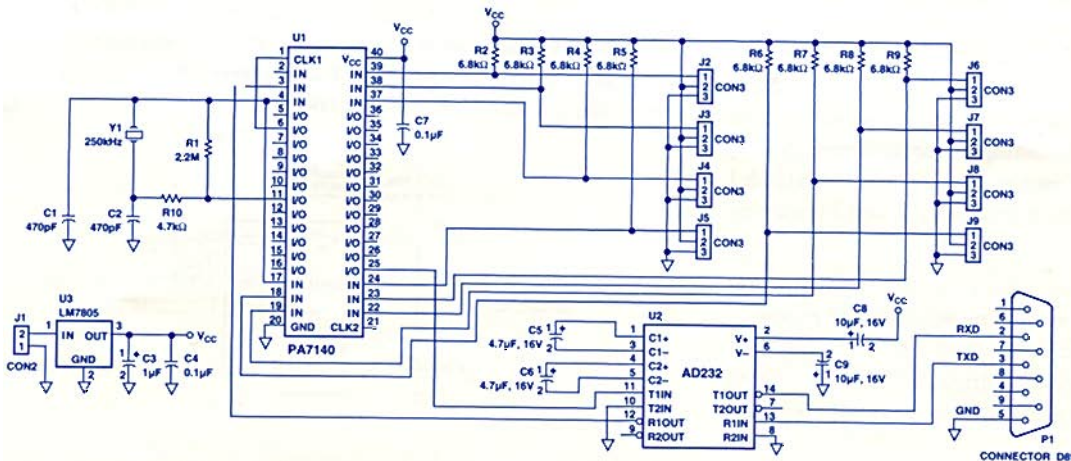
U1
$V_{CC}$
$V_{CC}$
1 CLK1 $V_{CC}$ 40
2 IN IN 39
3 IN IN 38
4 IN IN 37
5 IN I/O 36
6 I/O I/O 35
7 I/O I/O 34
8 I/O I/O 33
9 I/O I/O 32
10 I/O I/O 31
11 I/O I/O 30
12 I/O I/O 29
13 I/O I/O 28
14 I/O I/O 27
15 I/O I/O 26
16 I/O I/O 25
17 IN IN 24
18 IN IN 23
19 IN IN 22
20 GND CLK2 21
PA7140
R2 6.8kΩ
R3 6.8kΩ
R4 6.8kΩ
R5 6.8kΩ
R6 6.8kΩ
R7 6.8kΩ
R8 6.8kΩ
R9 6.8kΩ
C7 0.1μF
Y1 250kHz
R1 2.2M
C1 470pF
C2 470pF
R10 4.7kΩ
J2 1 2 3 CON3
J3 1 2 3 CON3
J4 1 2 3 CON3
J5 1 2 3 CON3
J6 1 2 3 CON3
J7 1 2 3 CON3
J8 1 2 3 CON3
J9 1 2 3 CON3
J1 2 1 CON2
U3 LM7805
1 IN OUT 3
GND 2
C3 1μF
C4 0.1μF
$V_{CC}$
U2
C5 4.7μF, 16V
C6 4.7μF, 16V
1 C1+
3 C1−
4 C2+
5 C2−
11 T1IN
10 T2IN
12 R1OUT
9 R2OUT
AD232
V+ 2
V− 6
T1OUT 14
T2OUT 7
R1IN 13
R2IN 8
C8 10μF, 16V
C9 10μF, 16V
$V_{CC}$
RXD
TXD
GND
1 6 2 7 3 8 4 9 5
P1
CONNECTOR D9